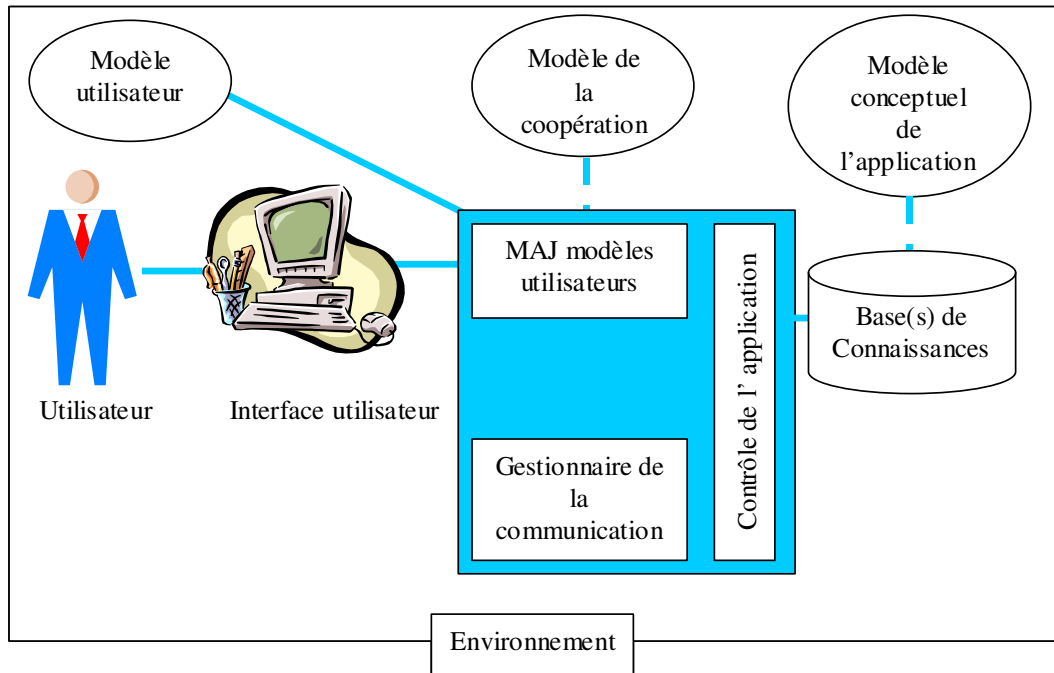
Modèle utilisateur

Modèle de la coopération

Modèle conceptuel de l'application

Utilisateur

Interface utilisateur

MAJ modèles utilisateurs

Gestionnaire de la communication

Contrôle de l' application

Base(s) de Connaissances

Environnement